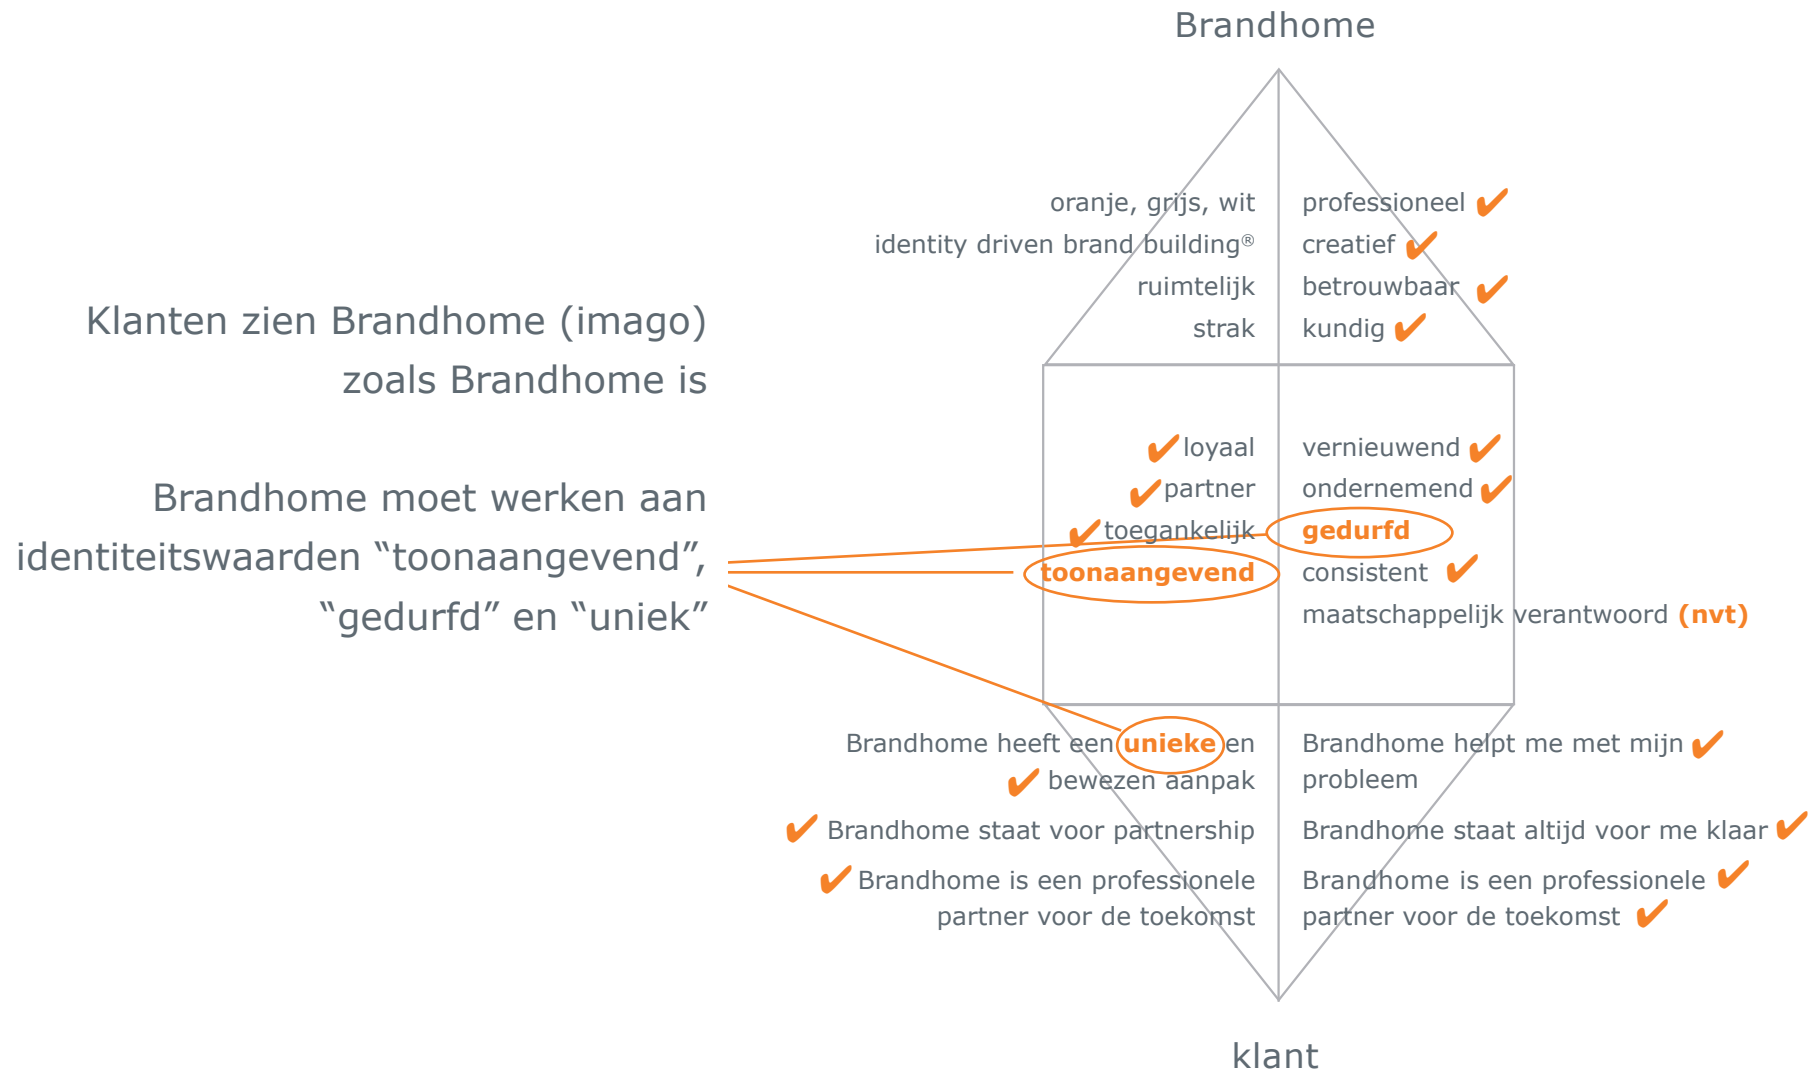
Brandhome

Klanten zien Brandhome (imago) zoals Brandhome is

Brandhome moet werken aan identiteitswaarden “toonaangevend”, “gedurfd” en “uniek”

oranje, grijs, wit
identity driven brand building®
ruimtelijk
strak

professioneel ✔
creatief ✔
betrouwbaar ✔
kundig ✔

✔loyaal
✔partner
✔toegankelijk
toonaangevend

vernieuwend ✔
ondernemend ✔
gedurfd
consistent ✔
maatschappelijk verantwoord (nvt)

Brandhome heeft een unieke en ✔ bewezen aanpak
✔ Brandhome staat voor partnership
✔ Brandhome is een professionele partner voor de toekomst

Brandhome helpt me met mijn ✔ probleem
Brandhome staat altijd voor me klaar ✔
Brandhome is een professionele ✔ partner voor de toekomst ✔

klant